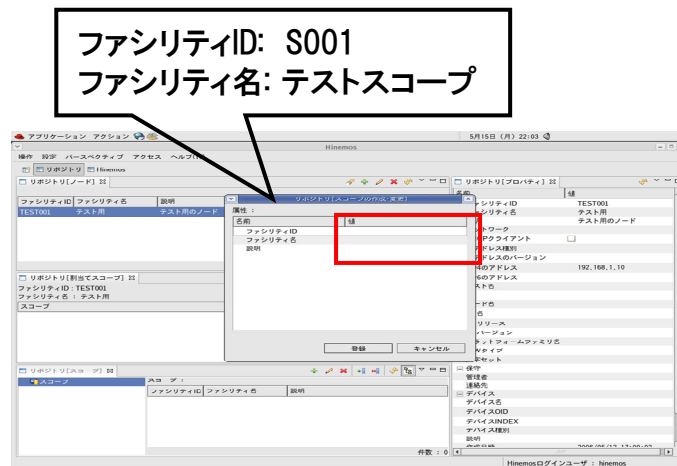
ファシリティID: S001
ファシリティ名: テストスコープ

アプリケーション アクション
5月15日 (月) 22:03
Hinemos
操作 設定 パースペクティブ アクセス ヘルプ
リポジトリ Hinemos
リポジトリ[ノード]

| ファシリティID | ファシリティ名 | 説明 |
|---|---|---|
| TEST001 | テスト用 | テスト用のノード |

リポジトリ[割当てスコープ]
ファシリティID : TEST001
ファシリティ名 : テスト用
スコープ

リポジトリ[スコープ]
スコープ
スコープ :

| ファシリティID | ファシリティ名 | 説明 |
|---|---|---|

件数 : 0

リポジトリ[スコープの作成・変更]
属性 :

| 名前 | 値 |
|---|---|
| ファシリティID | |
| ファシリティ名 | |
| 説明 | |

登録
キャンセル

リポジトリ[プロパティ]

| 名前 | 値 |
|---|---|
| ファシリティID | TEST001 |
| ファシリティ名 | テスト用 |
| 説明 | テスト用のノード |
| ネットワーク | |
| SNMPクライアント | |
| IPアドレス種別 | |
| IPアドレスのバージョン | |
| IPv4のアドレス | 192.168.1.10 |
| IPv6のアドレス | |
| ホスト名 | |
| ノード名 | |
| OS名 | |
| OSリリース | |
| OSバージョン | |
| プラットフォームファミリ名 | |
| CPUタイプ | |
| 文字セット | |
| 保守 | |
| 管理者 | |
| 連絡先 | |
| デバイス | |
| デバイス名 | |
| デバイスOID | |
| デバイスINDEX | |
| デバイス種別 | |
| 説明 | |

Hinemosログインユーザ : hinemos